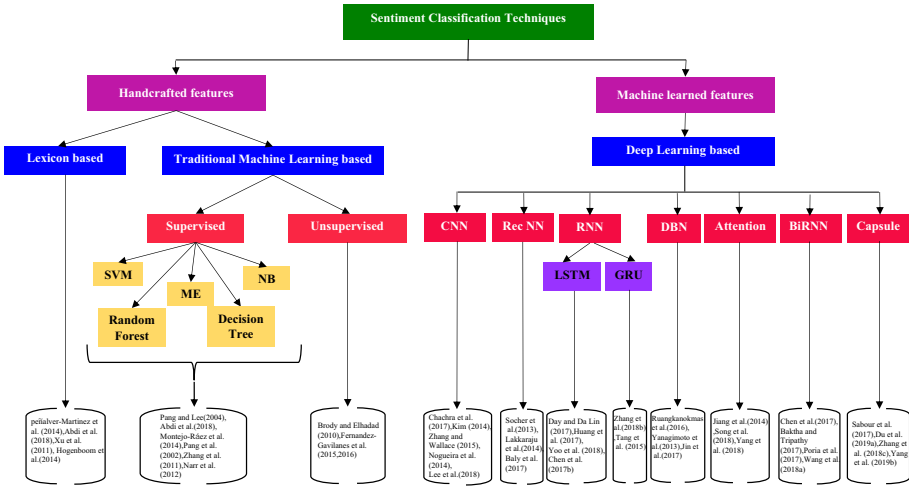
Sentiment Classification Techniques

Handcrafted features

Machine learned features

Lexicon based

Traditional Machine Learning based

Deep Learning based

Supervised

Unsupervised

CNN

Rec NN

RNN

DBN

Attention

BiRNN

Capsule

SVM

ME

NB

Random Forest

Decision Tree

LSTM

GRU

peñalver-Martinez et al. (2014),Abdi et al. (2018),Xu et al. (2011), Hogenboom et al.(2014)

Pang and Lee(2004), Abdi et al.(2018), Montejo-Ráez et al. (2014),Pang et al. (2002),Zhang et al. (2011),Narr et al. (2012)

Brody and Elhadad (2010),Fernandez-Gavilanes et al. (2015,2016)

Chachra et al. (2017),Kim (2014), Zhang and Wallace (2015), Nogueira et al. (2014), Lee et al.(2018)

Socher et al.(2013), Lakkaraju et al.(2014), Baly et al. (2017)

Day and Da Lin (2017),Huang et al. (2017), Yoo et al. (2018), Chen et al. (2017b)

Zhang et al. (2018b) ,Tang et al. (2015)

Ruangkanokmas et al.(2016), Yanagimoto et al.(2013),Jin et al.(2017)

Jiang et al.(2014) ,Song et al. (2018),Yang et al. (2018)

Chen et al.(2017), Baktha and Tripathy (2017),Poria et al. (2017),Wang et al. (2018a)

Sabour et al. (2017),Du et al. (2019a),Zhang et al. (2018c),Yang et al. (2019b)